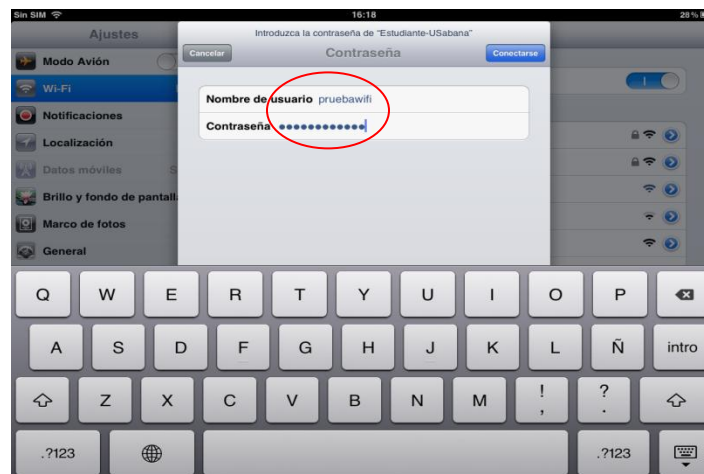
Sin SIM
16:18
28 %

Ajustes
Modo Avión
Wi-Fi
Notificaciones
Localización
Datos móviles
Brillo y fondo de pantalla
Marco de fotos
General

Introduzca la contraseña de "Estudiante-USabana"
Cancelar
Contraseña
Conectarse

Nombre de usuario pruebawifi
Contraseña ••••••••••••

Q W E R T Y U I O P
A S D F G H J K L Ñ intro
Z X C V B N M ! , ? .
.?123 .?123